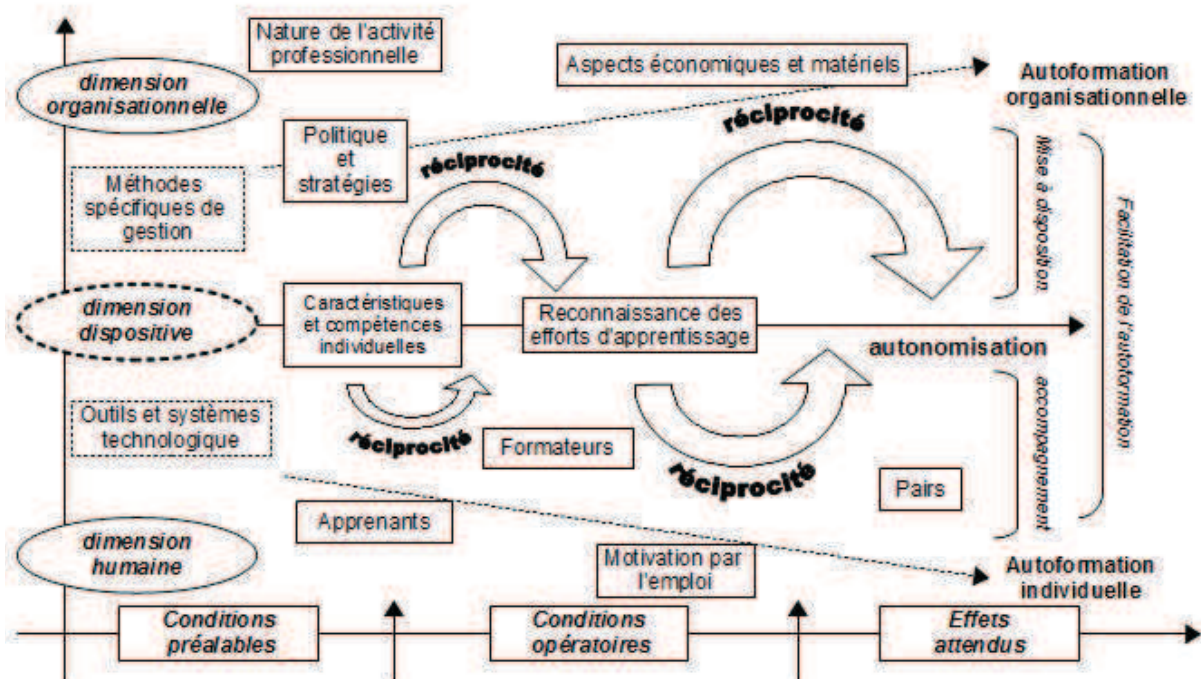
Nature de l'activité professionnelle

dimension organisationnelle

Aspects économiques et matériels

Autoformation organisationnelle

Politique et stratégies

réciprocité

réciprocité

Méthodes spécifiques de gestion

Mise à disposition

Facilitation de l'autoformation

dimension dispositive

Caractéristiques et compétences individuelles

Reconnaissance des efforts d'apprentissage

autonomisation

accompagnement

Outils et systèmes technologique

réciprocité

Formateurs

réciprocité

Pairs

Apprenants

dimension humaine

Motivation par l'emploi

Autoformation individuelle

Conditions préalables

Conditions opératoires

Effets attendus